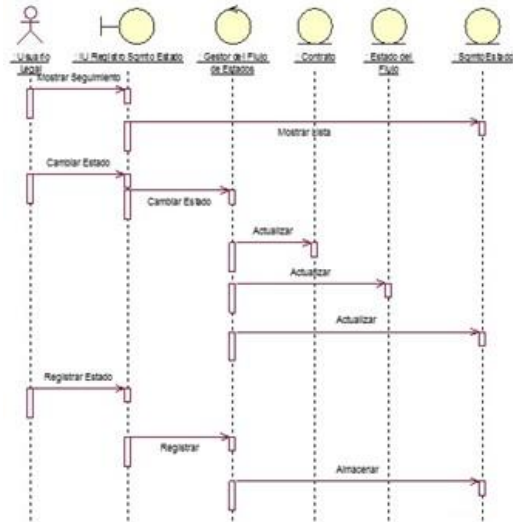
: Usuario (legal)

: IU Registro Sgmto Estado

: Gestor del Flujo de Estados

: Contrato

: Estado del Flujo

: SgmtoEstado

Mostrar Seguimiento

Mostrar lista

Cambiar Estado

Cambiar Estado

Actualizar

Actualizar

Actualizar

Registrar Estado

Registrar

Almacenar